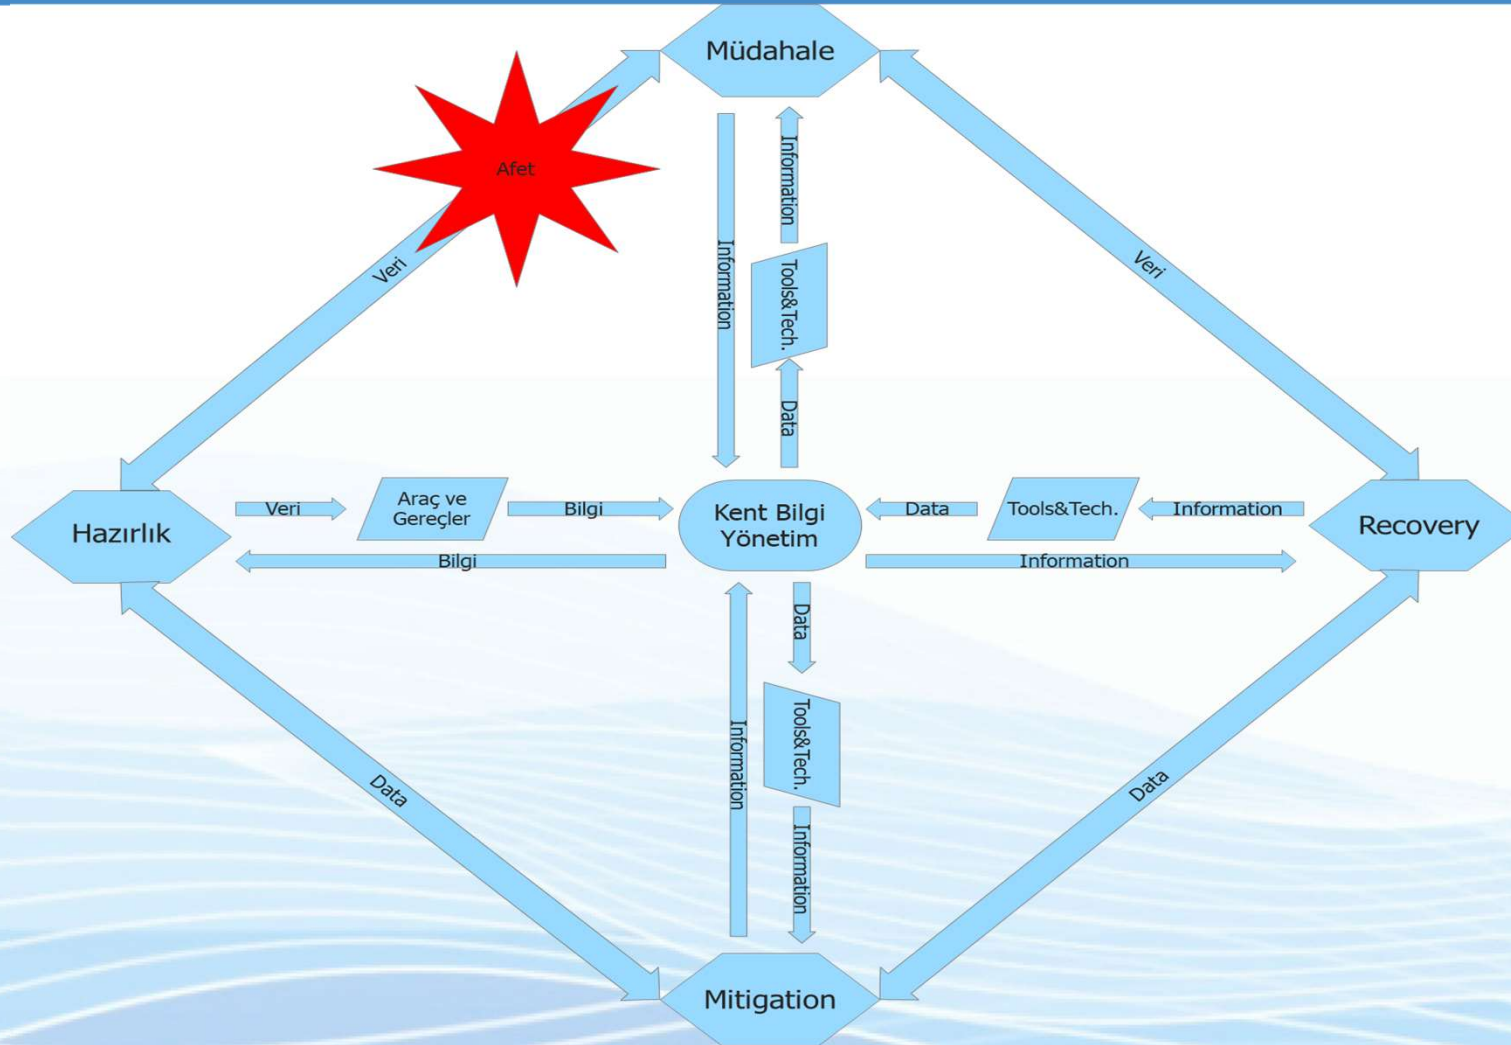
Müdahale

Afet

Information

Information

Tools&Tech.

Veri

Veri

Data

Hazırlık

Veri

Araç ve Gereçler

Bilgi

Kent Bilgi Yönetim

Data

Tools&Tech.

Information

Recovery

Bilgi

Information

Data

Tools&Tech.

Information

Information

Data

Data

Mitigation